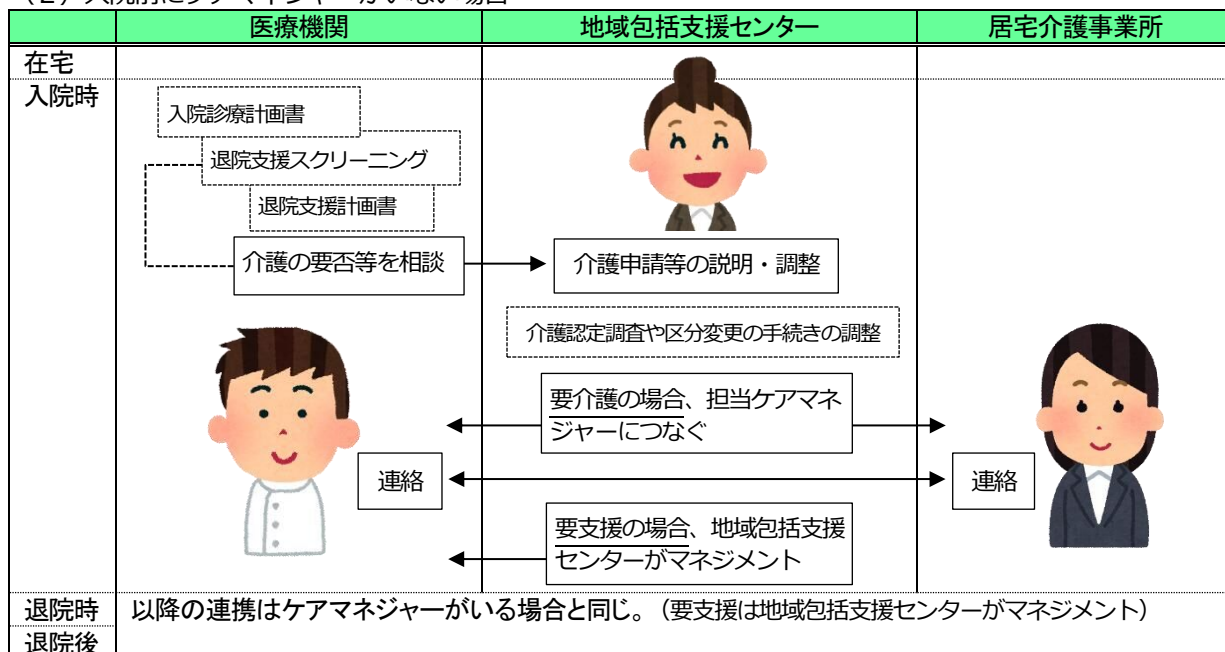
（2）入院時にケアマネジャーがいない場合

| | 医療機関 | 地域包括支援センター | 居宅介護事業所 |
|---|---|---|---|
| 在宅 | | | |
| 入院時 | 入院診療計画書<br>退院支援スクリーニング<br>退院支援計画書<br>介護の要否等を相談<br>連絡 | 介護申請等の説明・調整<br>介護認定調査や区分変更の手続きの調整<br>要介護の場合、担当ケアマネジャーにつなぐ<br>要支援の場合、地域包括支援センターがマネジメント | 連絡 |
| 退院時<br>退院後 | 以降の連携はケアマネジャーがいる場合と同じ。（要支援は地域包括支援センターがマネジメント） | | |